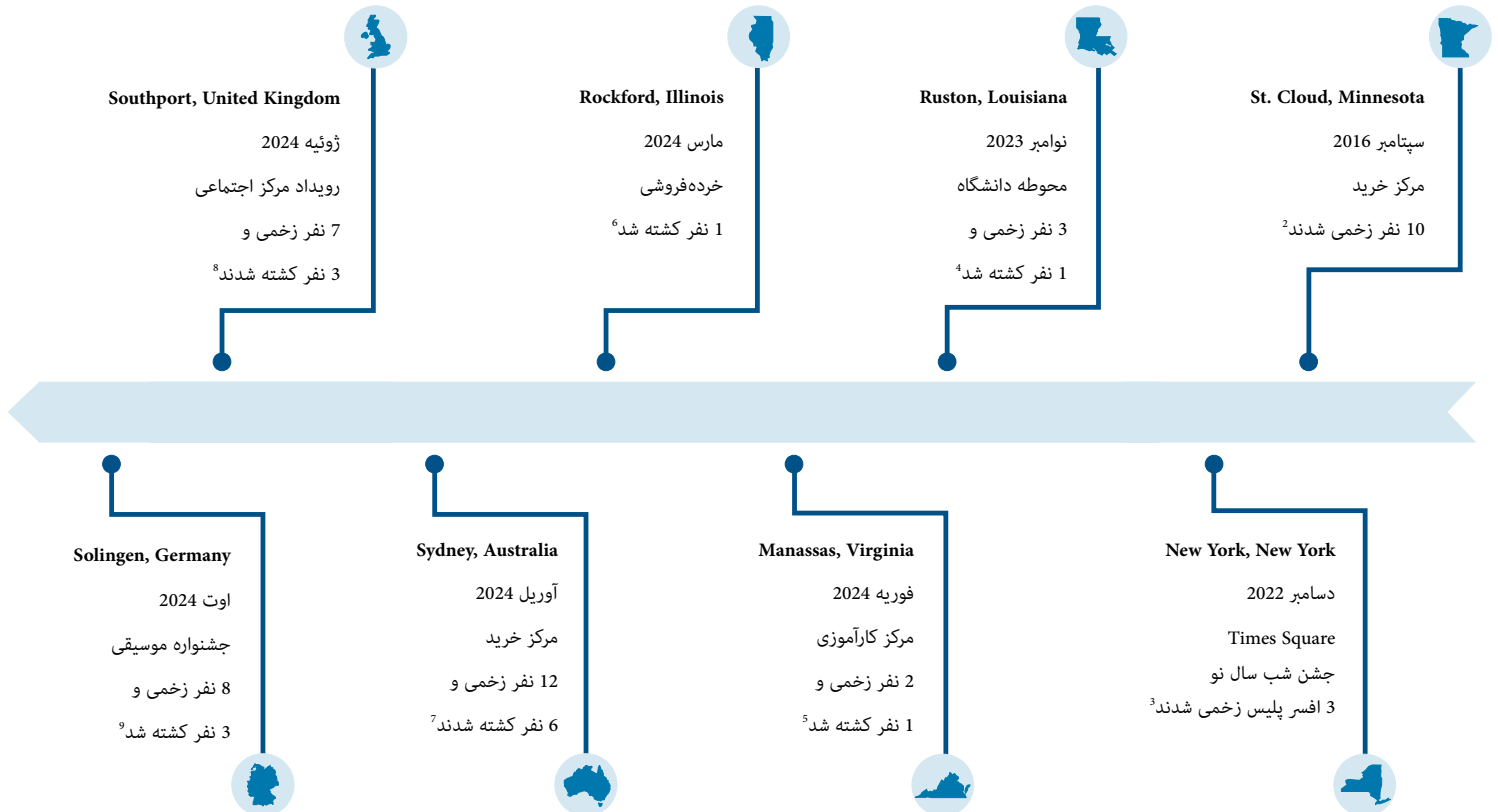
St. Cloud, Minnesota
سپتامبر 2016
مرکز خرید
10 نفر زخمی شدند$^2$

Ruston, Louisiana
نوامبر 2023
محوطه دانشگاه
3 نفر زخمی و
1 نفر کشته شد$^4$

Rockford, Illinois
مارس 2024
خرده‌فروشی
1 نفر کشته شد$^6$

Southport, United Kingdom
ژوئیه 2024
رویداد مرکز اجتماعی
7 نفر زخمی و
3 نفر کشته شدند$^8$

New York, New York
دسامبر 2022
Times Square
جشن شب سال نو
3 افسر پلیس زخمی شدند$^3$

Manassas, Virginia
فوریه 2024
مرکز کارآموزی
2 نفر زخمی و
1 نفر کشته شد$^5$

Sydney, Australia
آوریل 2024
مرکز خرید
12 نفر زخمی و
6 نفر کشته شدند$^7$

Solingen, Germany
اوت 2024
جشنواره موسیقی
8 نفر زخمی و
3 نفر کشته شد$^9$